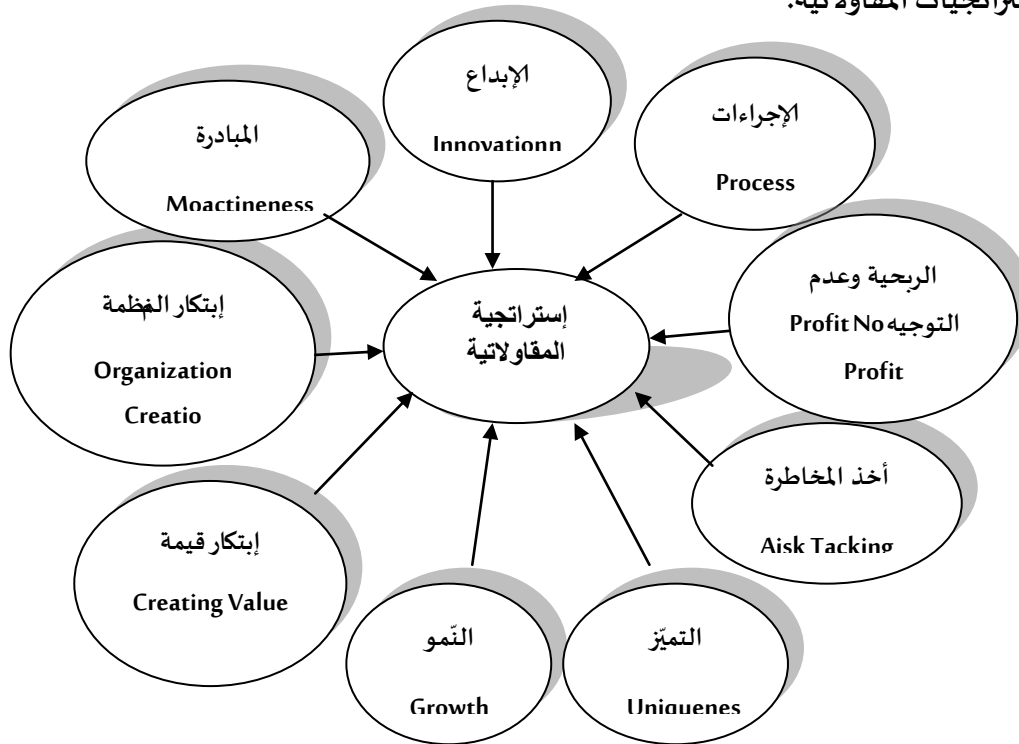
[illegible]تراتيجيات المقاولاتية.

الإبداع
Innovationn

المبادرة
Moactineness

الإجراءات
Process

إبتكار المظمة
Organization Creatio

إستراتجية المقاولاتية

الربحية وعدم التوجيه Profit No Profit

أخذ المخاطرة
Aisk Tacking

إبتكار قيمة
Creating Value

النّمو
Growth

التميّز
Uniquenes